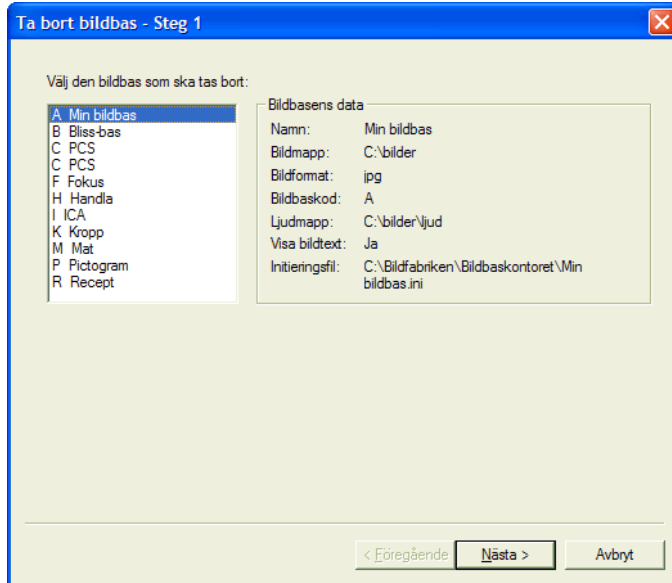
Ta bort bildbas - Steg 1

Välj den bildbas som ska tas bort:

A Min bildbas
B Bliss-bas
C PCS
C PCS
F Fokus
H Handla
I ICA
K Kropp
M Mat
P Pictogram
R Recept

Bildbasens data

| | |
|---|---|
| Namn: | Min bildbas |
| Bildmapp: | C:\bilder |
| Bildformat: | jpg |
| Bildbaskod: | A |
| Ljudmapp: | C:\bilder\ljud |
| Visa bildtext: | Ja |
| Initieringsfil: | C:\Bildfabriken\Bildbaskontoret\Min bildbas.ini |

< Föregående
Nästa >
Avbryt